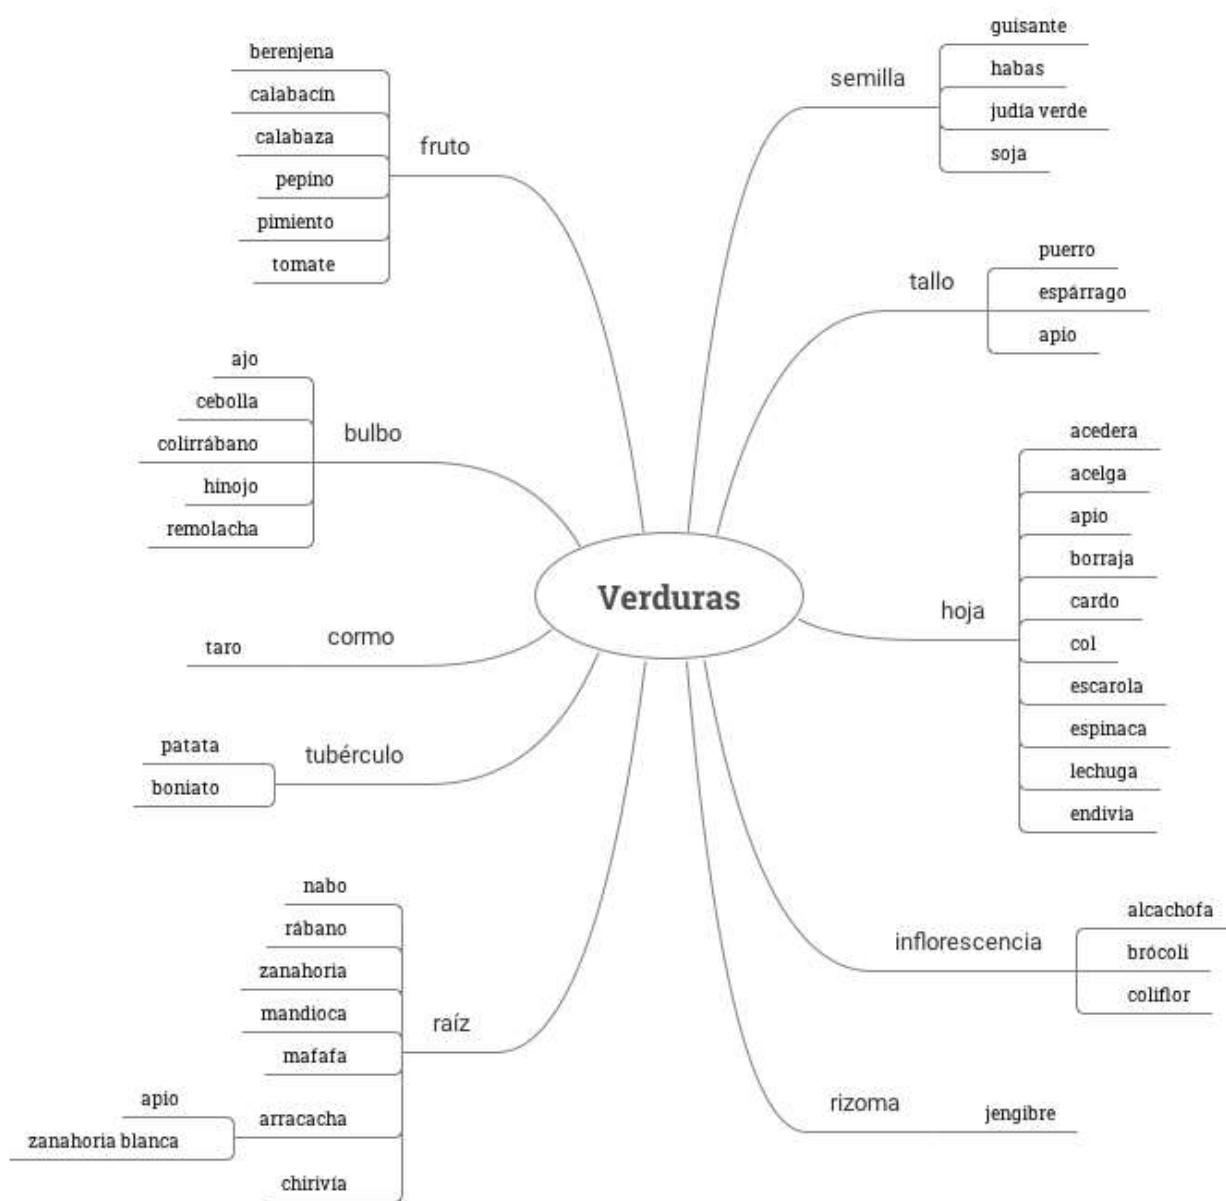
Verduras

fruto
berenjena
calabacín
calabaza
pepino
pimiento
tomate

bulbo
ajo
cebolla
colirrábano
hinojo
remolacha

cormo
taro

tubérculo
patata
boniato

raíz
nabo
rábano
zanahoria
mandioca
mafafa
arracacha
apio
zanahoria blanca
chirivía

semilla
guisante
habas
judía verde
soja

tallo
puerro
espárrago
apio

hoja
acedera
acelga
apio
borraja
cardo
col
escarola
espinaca
lechuga
endivia

inflorescencia
alcachofa
brócoli
coliflor

rizoma
jengibre